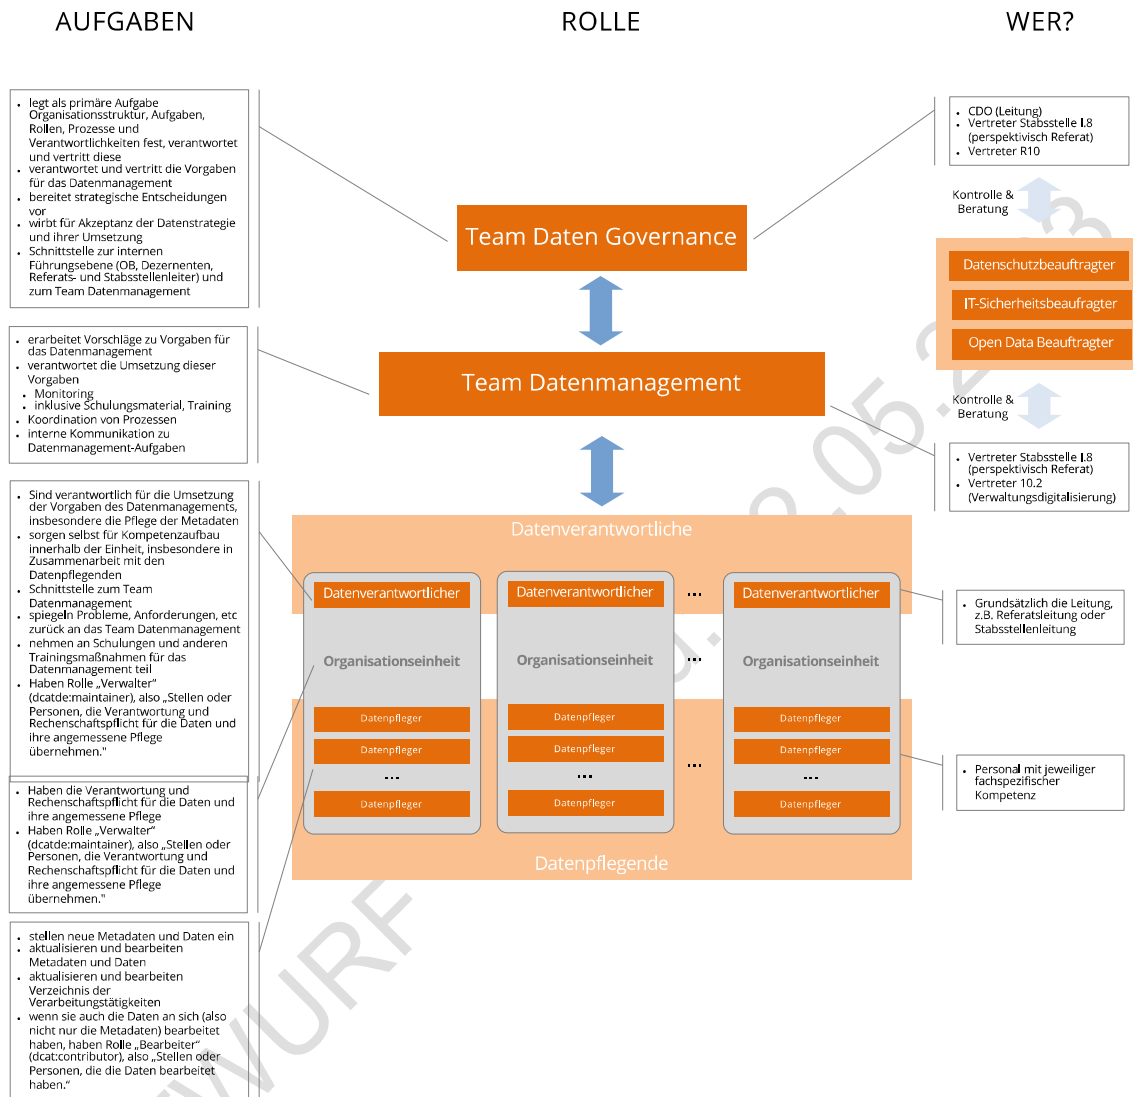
AUFGABEN

ROLLE

WER?

- legt als primäre Aufgabe Organisationsstruktur, Aufgaben, Rollen, Prozesse und Verantwortlichkeiten fest, verantwortet und vertritt diese
- verantwortet und vertritt die Vorgaben für das Datenmanagement
- bereitet strategische Entscheidungen vor
- wirbt für Akzeptanz der Datenstrategie und ihrer Umsetzung
- Schnittstelle zur internen Führungsebene (OB, Dezernenten, Referats- und Stabsstellenleiter) und zum Team Datenmanagement

Team Daten Governance

- CDO (Leitung)
- Vertreter Stabsstelle I.8 (perspektivisch Referat)
- Vertreter R10

Kontrolle & Beratung

Datenschutzbeauftragter

IT-Sicherheitsbeauftragter

Open Data Beauftragter

Kontrolle & Beratung

- erarbeitet Vorschläge zu Vorgaben für das Datenmanagement
- verantwortet die Umsetzung dieser Vorgaben
- Monitoring
- inklusive Schulungsmaterial, Training
- Koordination von Prozessen
- interne Kommunikation zu Datenmanagement-Aufgaben

Team Datenmanagement

- Vertreter Stabsstelle I.8 (perspektivisch Referat)
- Vertreter 10.2 (Verwaltungsdigitalisierung)

- Sind verantwortlich für die Umsetzung der Vorgaben des Datenmanagements, insbesondere die Pflege der Metadaten
- sorgen selbst für Kompetenzaufbau innerhalb der Einheit, insbesondere in Zusammenarbeit mit den Datenpflegenden
- Schnittstelle zum Team Datenmanagement
- spiegeln Probleme, Anforderungen, etc zurück an das Team Datenmanagement
- nehmen an Schulungen und anderen Trainingsmaßnahmen für das Datenmanagement teil
- Haben Rolle „Verwalter" (dcatde:maintainer), also „Stellen oder Personen, die Verantwortung und Rechenschaftspflicht für die Daten und ihre angemessene Pflege übernehmen."

Datenverantwortliche

Datenverantwortlicher ... Datenverantwortlicher ... Datenverantwortlicher

Organisationseinheit ... Organisationseinheit ... Organisationseinheit

Datenpfleger
Datenpfleger
...
Datenpfleger

Datenpfleger
Datenpfleger
...
Datenpfleger

...

Datenpfleger
Datenpfleger
...
Datenpfleger

Datenpflegende

- Grundsätzlich die Leitung, z.B. Referatsleitung oder Stabsstellenleitung

- Haben die Verantwortung und Rechenschaftspflicht für die Daten und ihre angemessene Pflege
- Haben Rolle „Verwalter" (dcatde:maintainer), also „Stellen oder Personen, die Verantwortung und Rechenschaftspflicht für die Daten und ihre angemessene Pflege übernehmen."

- Personal mit jeweiliger fachspezifischer Kompetenz

- stellen neue Metadaten und Daten ein
- aktualisieren und bearbeiten Metadaten und Daten
- aktualisieren und bearbeiten Verzeichnis der Verarbeitungstätigkeiten
- wenn sie auch die Daten an sich (also nicht nur die Metadaten) bearbeitet haben, haben Rolle „Bearbeiter" (dcat:contributor), also „Stellen oder Personen, die die Daten bearbeitet haben."

ENTWURF ... 05.2023